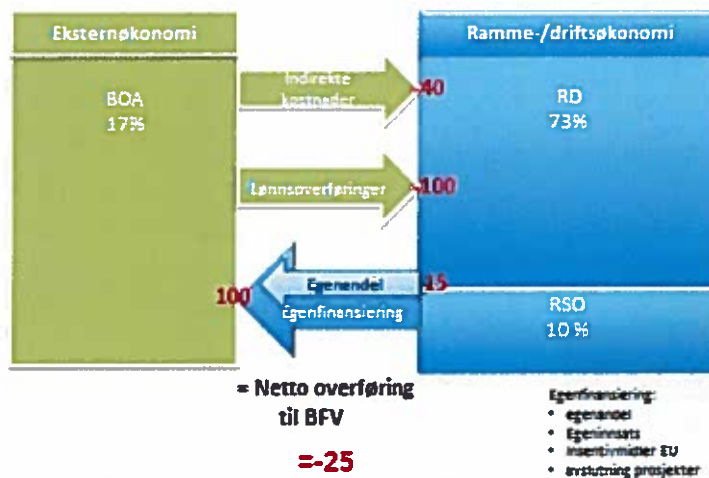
Eksternøkonomi

BOA
17%

Ramme-/driftsøkonomi

RD
73%

Indirekte kostnader

40

Lønnsoverføringer

100

Egenandel

Egenfinansiering

100

15

RSO
10 %

= Netto overføring til BFV

=-25

Egenfinansiering:
• egenandel
• Egeninnsats
• Insentivmidler EU
• avslutning prosjekter